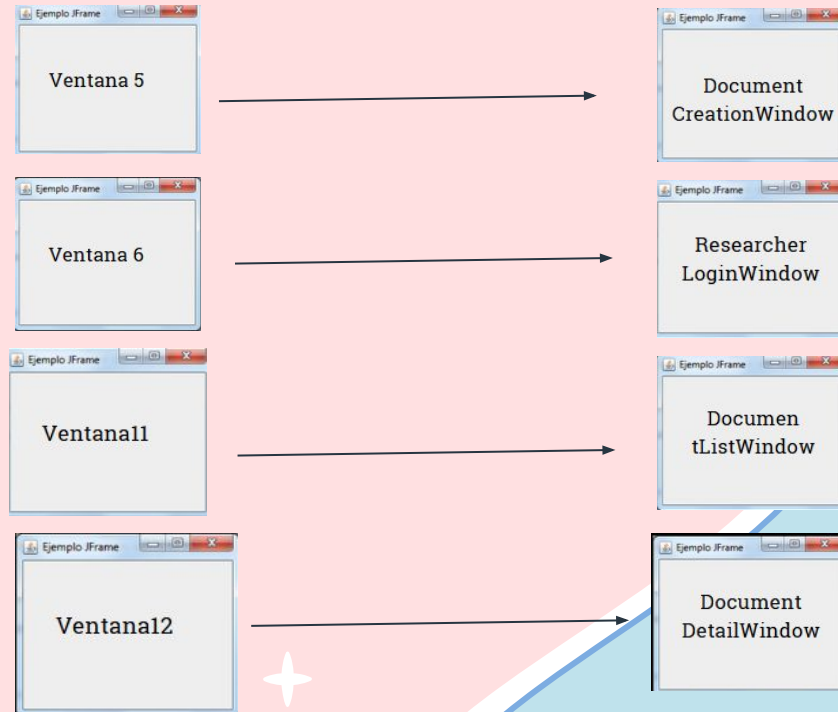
Ejemplo JFrame

Ventana 5

Ejemplo JFrame

Document CreationWindow

Ejemplo JFrame

Ventana 6

Ejemplo JFrame

Researcher LoginWindow

Ejemplo JFrame

Ventana11

Ejemplo JFrame

Documen tListWindow

Ejemplo JFrame

Ventana12

Ejemplo JFrame

Document DetailWindow